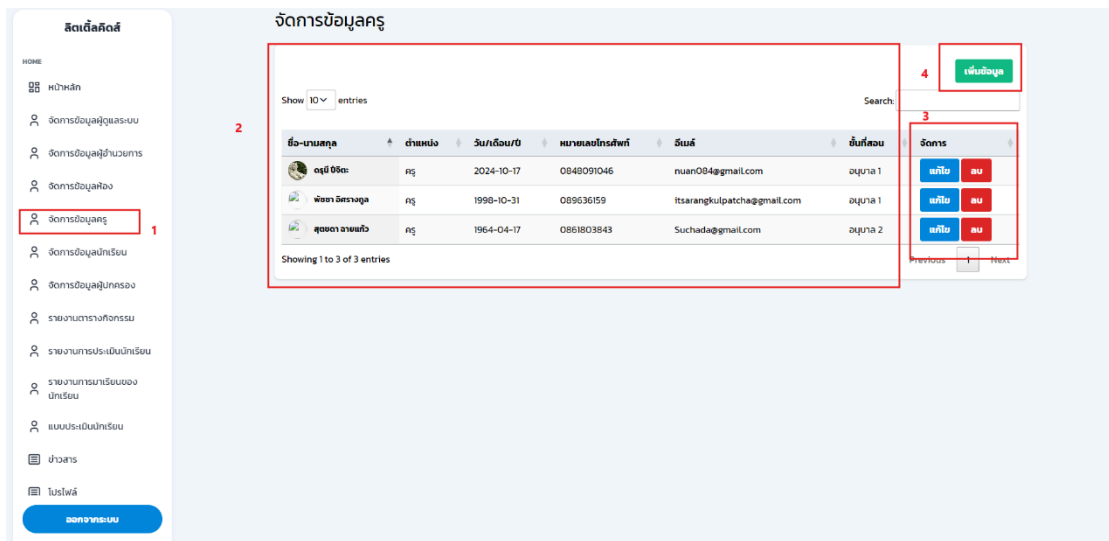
ลิตเติ้ลคิดส์

HOME

หน้าหลัก

จัดการข้อมูลผู้ดูแลระบบ

จัดการข้อมูลผู้อำนวยการ

จัดการข้อมูลห้อง

จัดการข้อมูลครู 1

จัดการข้อมูลนักเรียน

จัดการข้อมูลผู้ปกครอง

รายงานตารางกิจกรรม

รายงานการประเมินนักเรียน

รายงานการมาเรียนของนักเรียน

แบบประเมินนักเรียน

ข่าวสาร

โปรไฟล์

ออกจากระบบ

จัดการข้อมูลครู

2

4 เพิ่มข้อมูล

Show 10 entries

Search:

3

| ชื่อ-นามสกุล | ตำแหน่ง | วัน/เดือน/ปี | หมายเลขโทรศัพท์ | อีเมล์ | ชั้นที่สอน | จัดการ |
|---|---|---|---|---|---|---|
| ดรุณี ปิจิตะ | ครู | 2024-10-17 | 0848091046 | nuan084@gmail.com | อนุบาล 1 | แก้ไข ลบ |
| พัชชา อิศรางกูล | ครู | 1998-10-31 | 089636159 | itsarangkulpatcha@gmail.com | อนุบาล 1 | แก้ไข ลบ |
| สุชชดา ลายแก้ว | ครู | 1964-04-17 | 0861803843 | Suchada@gmail.com | อนุบาล 2 | แก้ไข ลบ |

Showing 1 to 3 of 3 entries

Previous 1 Next